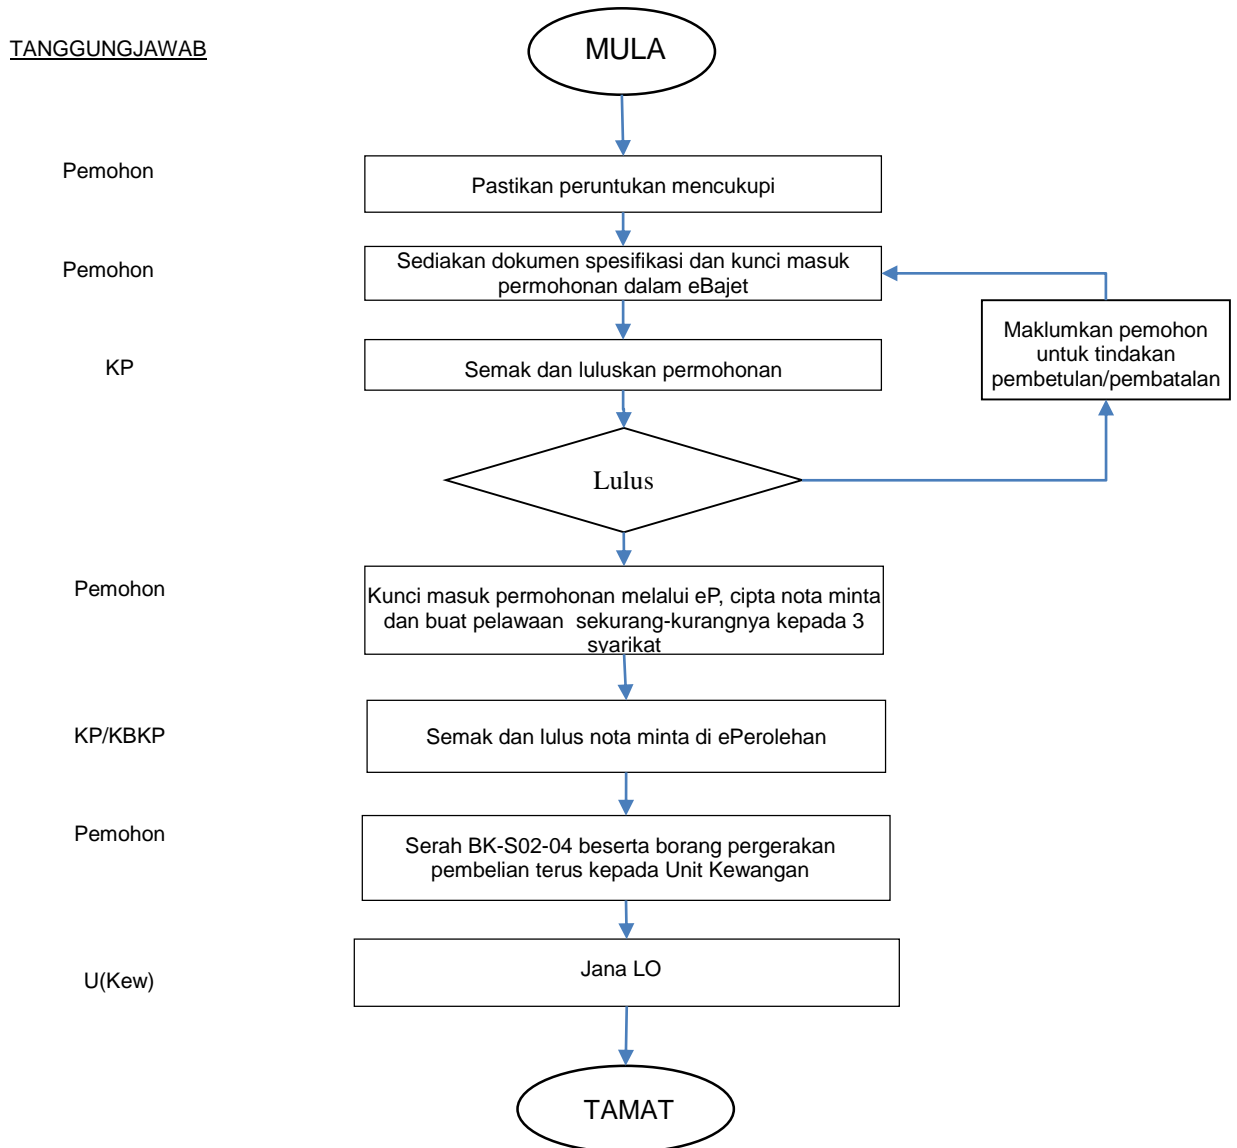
TANGGUNGJAWAB

MULA

Pemohon

Pastikan peruntukan mencukupi

Pemohon

Sediakan dokumen spesifikasi dan kunci masuk permohonan dalam eBajet

KP

Semak dan luluskan permohonan

Maklumkan pemohon untuk tindakan pembetulan/pembatalan

Lulus

Pemohon

Kunci masuk permohonan melalui eP, cipta nota minta dan buat pelawaan sekurang-kurangnya kepada 3 syarikat

KP/KBKP

Semak dan lulus nota minta di ePerolehan

Pemohon

Serah BK-S02-04 beserta borang pergerakan pembelian terus kepada Unit Kewangan

U(Kew)

Jana LO

TAMAT